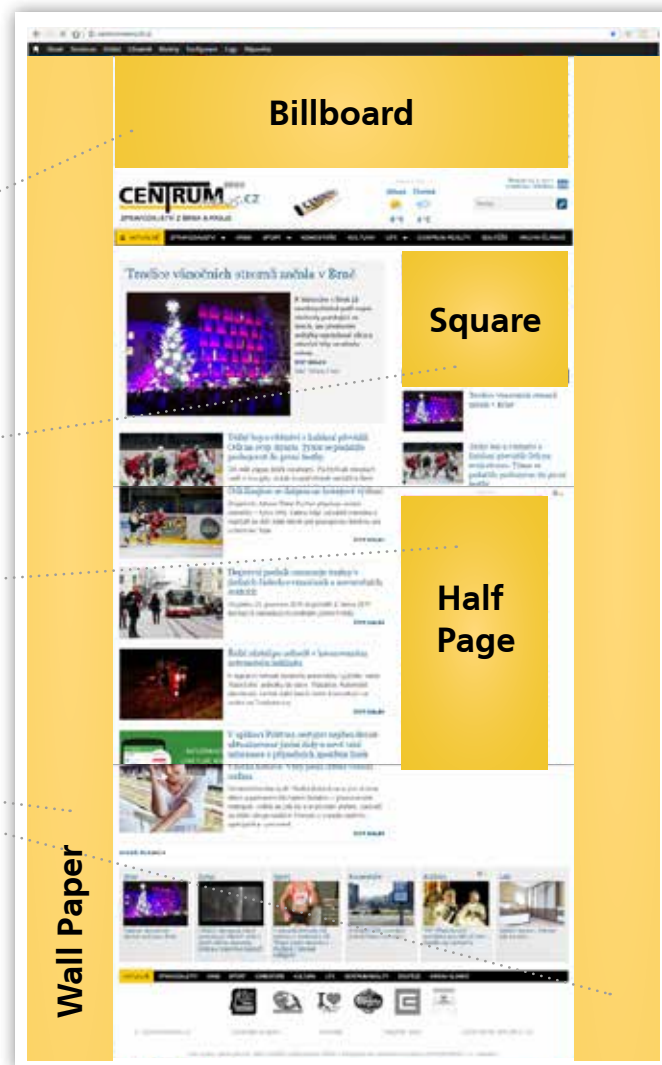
Billboard

CENTRUM.cz

ZPRAVODAJSTVÍ Z BRNA A KRAJE

AKTUALITY ZPRAVODAJSTVÍ KRIMI SPORT KOMENTÁŘE KULTURA LIFE CENTRUM REALITY SOUTĚŽE KRAJSKÁ ZLEPŠIT

Tradice vánočních stromů začala v Brně

Square

Half Page

Wall Paper